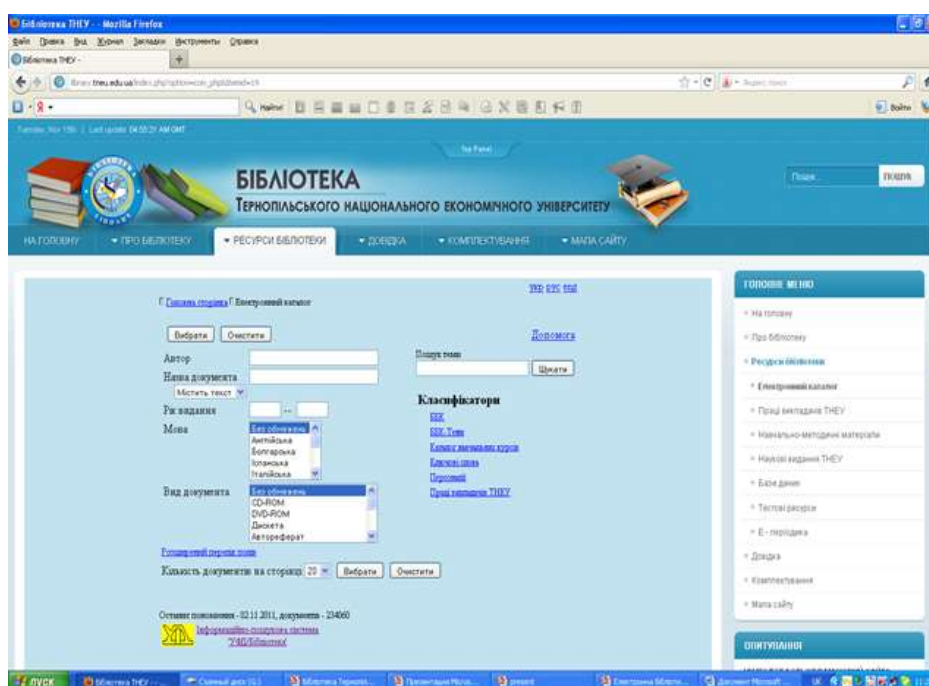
Бібліотека ТНЕУ - Mozilla Firefox

Файл Правка Вид Журнал Закладки Инструменты Справка

Бібліотека ТНЕУ -

library.tneu.edu.ua/index.php?option=com_php&Itemid=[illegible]

Войти

Tuesday, Nov 15th | Last update: 04:55:21 AM GMT

Top Panel

БІБЛІОТЕКА

ТЕРНОПІЛЬСЬКОГО НАЦІОНАЛЬНОГО ЕКОНОМІЧНОГО УНІВЕРСИТЕТУ

Пошук... пошук

НА ГОЛОВНУ • ПРО БІБЛІОТЕКУ • РЕСУРСИ БІБЛІОТЕКИ • ДОВІДКА • КОМПЛЕКТУВАННЯ • МАПА САЙТУ

Головна сторінка Електронний каталог

UKR RUS ENG

Вибрати Очистити

Допомога

Автор

Назва документа

Містить текст

Пошук теми

Шукати

Рік видання --

Класифікатори

Мова

Без обмежень
Англійська
Болгарська
Іспанська
Італійська

ББК
ББК-Теми
Каталог навчальних курсів
Ключові слова
Персоналії
Праці викладачів ТНЕУ

Вид документа

Без обмежень
CD-ROM
DVD-ROM
Дискета
Автореферат

Розширений перелік полів

Кількість документів на сторінці 20 Вибрати Очистити

Останнє поновлення - 02.11.2011, документів - 234060

Інформаційно-пошукова система "УФД/Бібліотека"

ГОЛОВНЕ МЕНЮ

На головну
Про бібліотеку
Ресурси бібліотеки
Електронний каталог
Праці викладачів ТНЕУ
Навчально-методичні матеріали
Наукові видання ТНЕУ
Бази даних
Тестові ресурси
Е - періодика
Довідка
Комплектування
Мапа сайту

ОПИТУВАННЯ

пуск Бібліотека ТНЕУ - ... Скачаний диск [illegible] Бібліотека Терноп... Презентация Micros... present Електронна бібліоте... Документ Microsoft ... UK